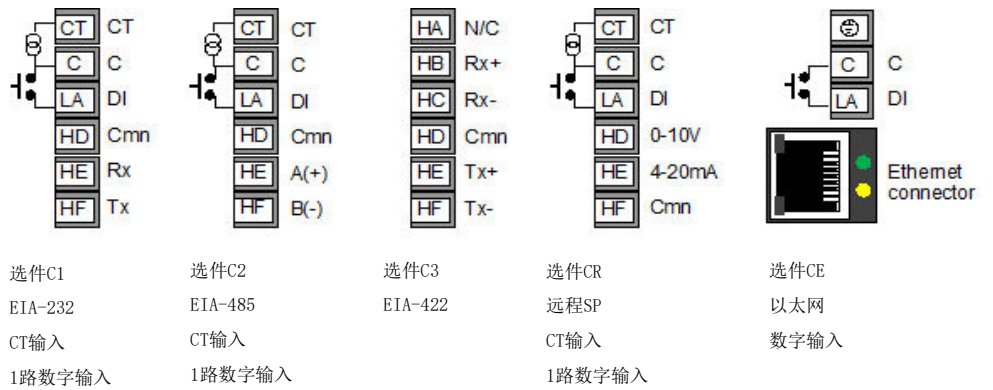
CT CT
C C
LA DI
HD Cmn
HE Rx
HF Tx

选件C1
EIA-232
CT输入
1路数字输入

CT CT
C C
LA DI
HD Cmn
HE A(+)
HF B(-)

选件C2
EIA-485
CT输入
1路数字输入

HA N/C
HB Rx+
HC Rx-
HD Cmn
HE Tx+
HF Tx-

选件C3
EIA-422

CT CT
C C
LA DI
HD 0-10V
HE 4-20mA
HF Cmn

选件CR
远程SP
CT输入
1路数字输入

C C
LA DI
Ethernet connector

选件CE
以太网
数字输入